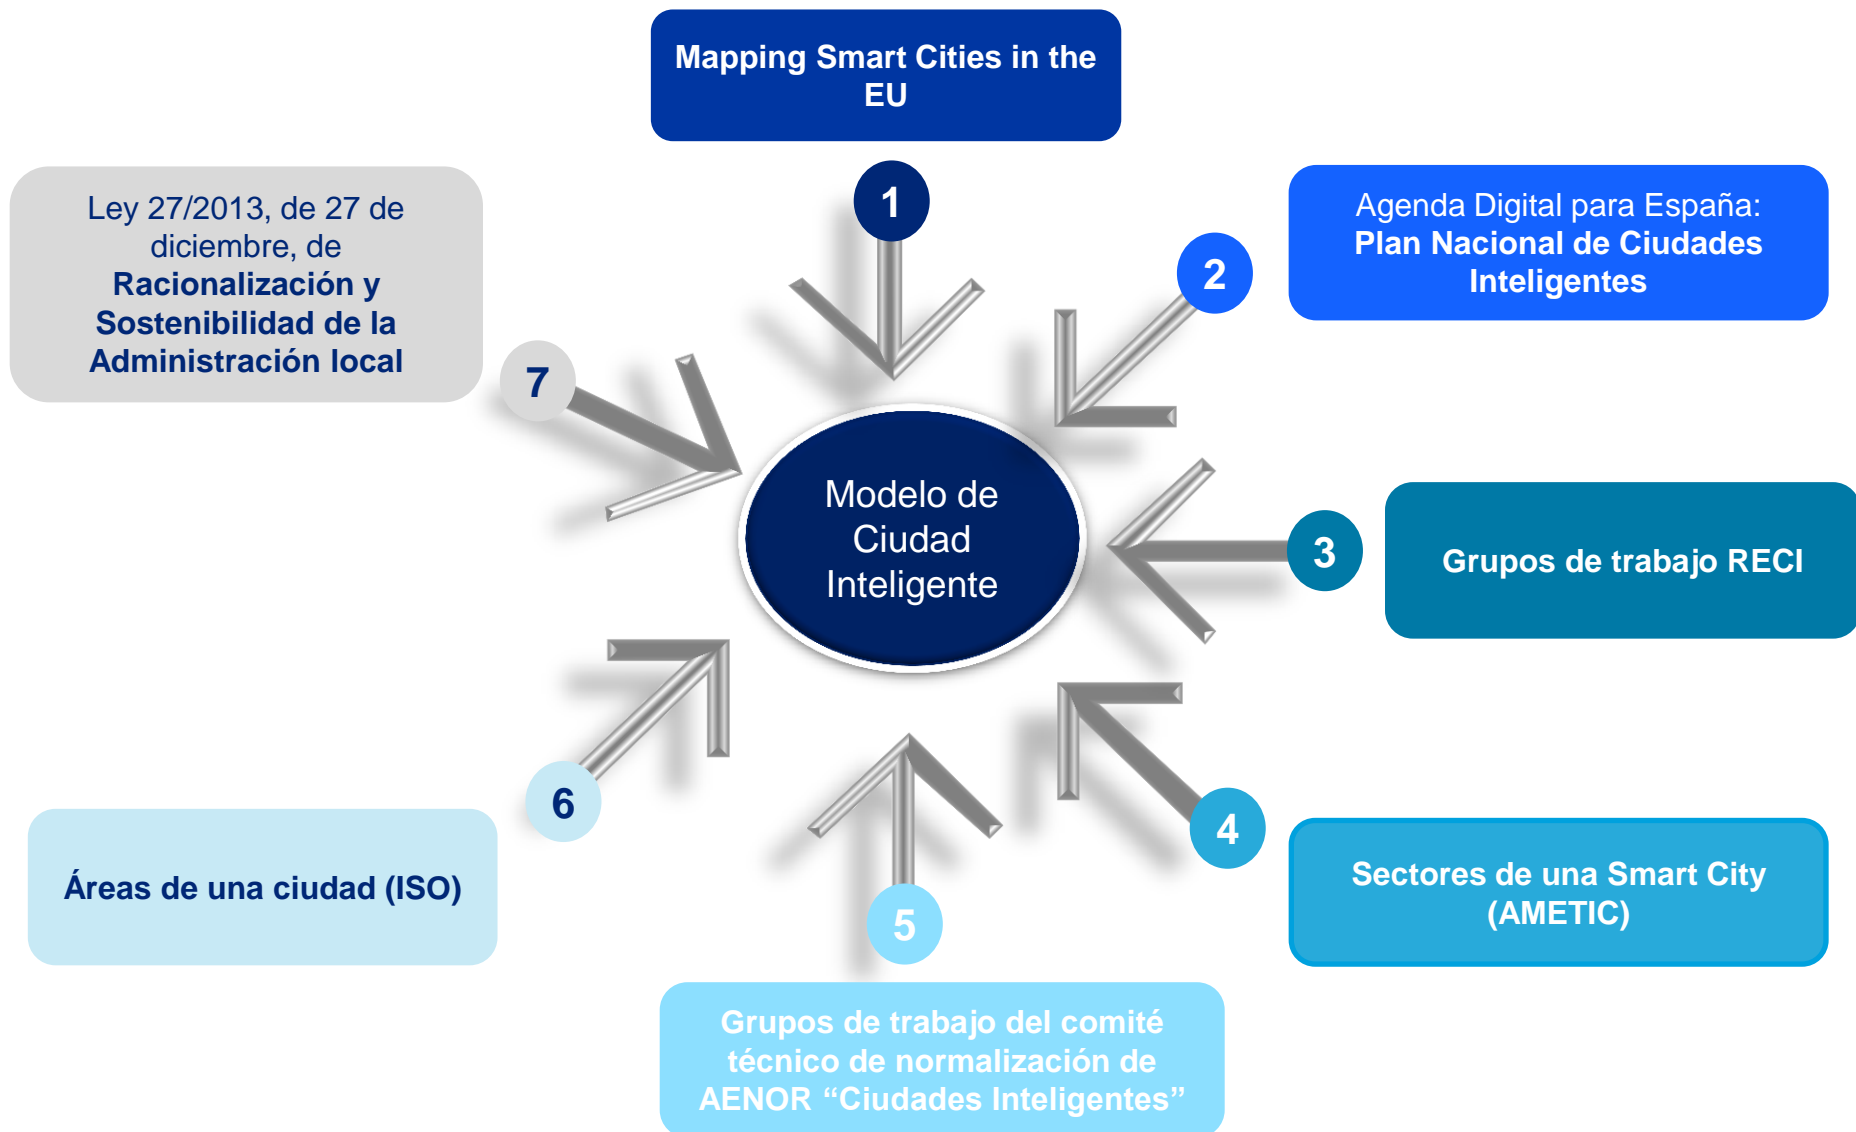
Mapping Smart Cities in the EU

1

Ley 27/2013, de 27 de diciembre, de Racionalización y Sostenibilidad de la Administración local

7

Agenda Digital para España: Plan Nacional de Ciudades Inteligentes

2

Modelo de Ciudad Inteligente

3

Grupos de trabajo RECI

6

Áreas de una ciudad (ISO)

4

Sectores de una Smart City (AMETIC)

5

Grupos de trabajo del comité técnico de normalización de AENOR “Ciudades Inteligentes”